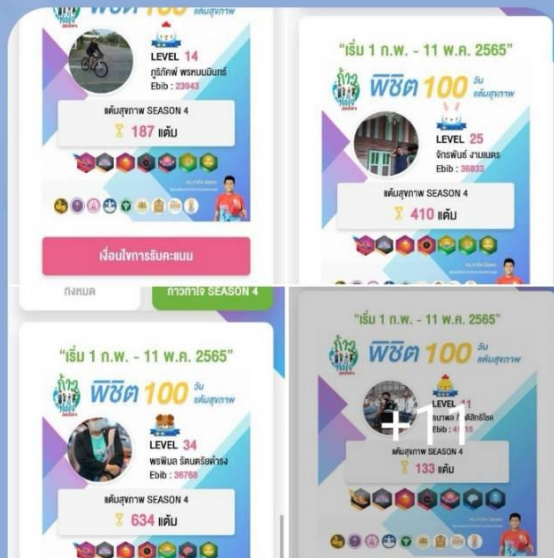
100 แต้มสุขภาพ

LEVEL 14
ภูริภัคพ์ พรหมมินทร์
Ebib : 23943

แต้มสุขภาพ SEASON 4
187 แต้ม

เงื่อนไขการรับคะแนน

ทั้งหมด

ก้าวท้าใจ SEASON 4

"เริ่ม 1 ก.พ. - 11 พ.ค. 2565"

พิชิต 100 วัน แต้มสุขภาพ

LEVEL 25
จักรพันธ์ งามเนตร
Ebib : 36833

แต้มสุขภาพ SEASON 4
410 แต้ม

"เริ่ม 1 ก.พ. - 11 พ.ค. 2565"

พิชิต 100 วัน แต้มสุขภาพ

LEVEL 34
พรพิมล รัตนดรัยดำรง
Ebib : 36768

แต้มสุขภาพ SEASON 4
634 แต้ม

"เริ่ม 1 ก.พ. - 11 พ.ค. 2565"

พิชิต 100 วัน แต้มสุขภาพ

LEVEL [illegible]1
ธนาพล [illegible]
Ebib : 41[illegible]5

+1

แต้มสุขภาพ SEASON 4
133 แต้ม